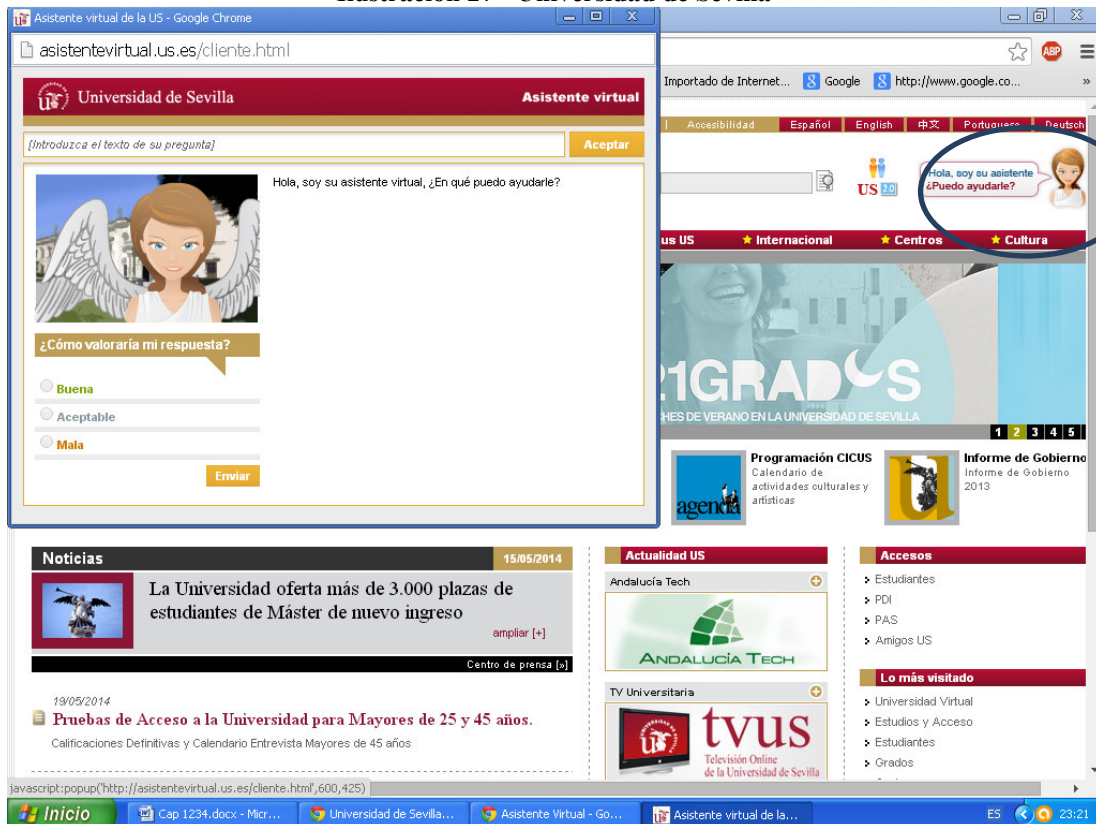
Asistente virtual de la US - Google Chrome

asistentevirtual.us.es/cliente.html

Universidad de Sevilla

Asistente virtual

[Introduzca el texto de su pregunta]

Aceptar

Hola, soy su asistente virtual, ¿En qué puedo ayudarle?

¿Cómo valoraría mi respuesta?

Buena

Aceptable

Mala

Enviar

Importado de Internet... Google http://www.google.co... »

Accesibilidad | Español | English | 中文 | Portuguese | Deutsch

Hola, soy su asistente ¿Puedo ayudarle?

US 2.0

us US ★ Internacional ★ Centros ★ Cultura

21GRADOS

CHES DE VERANO EN LA UNIVERSIDAD DE SEVILLA

1 2 3 4 5

agenda

Programación CICUS
Calendario de actividades culturales y artísticas

Informe de Gobierno
Informe de Gobierno 2013

Noticias 15/05/2014

La Universidad oferta más de 3.000 plazas de estudiantes de Máster de nuevo ingreso

ampliar [+]

Centro de prensa [»]

19/05/2014

Pruebas de Acceso a la Universidad para Mayores de 25 y 45 años.

Calificaciones Definitivas y Calendario Entrevista Mayores de 45 años

Actualidad US

Andalucía Tech

ANDALUCÍA TECH

TV Universitaria

tvus
Televisión Online de la Universidad de Sevilla

Accesos

Estudiantes
PDI
PAS
Amigos US

Lo más visitado

Universidad Virtual
Estudios y Acceso
Estudiantes
Grados

javascript:popup('http://asistentevirtual.us.es/cliente.html',600,425)

Inicio | Cap 1234.docx - Micr... | Universidad de Sevilla... | Asistente Virtual - Go... | Asistente virtual de la... | ES | 23:21